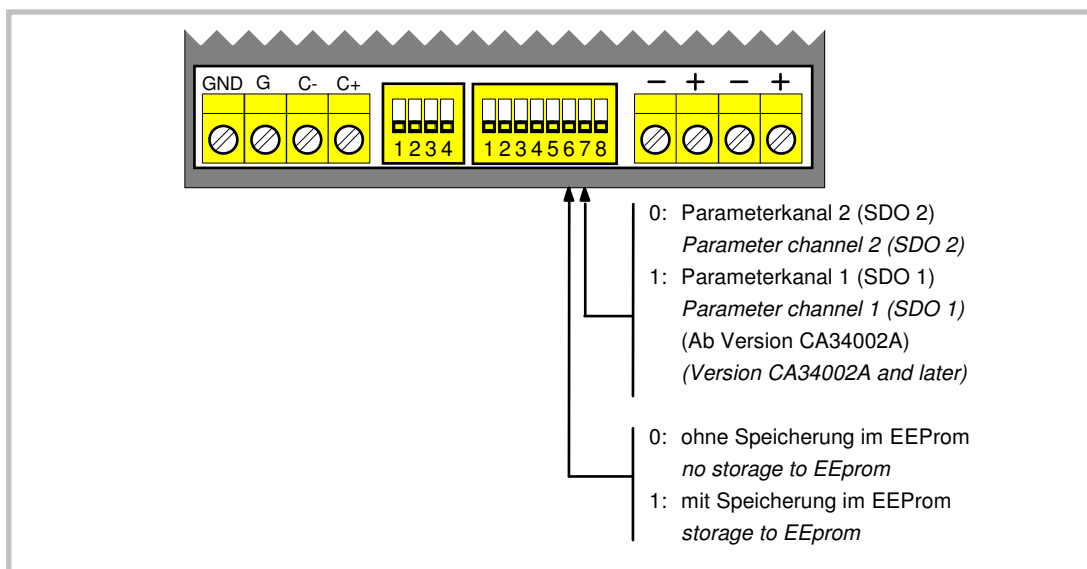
GND G C- C+

1 2 3 4

1 2 3 4 5 6 7 8

– + – +

0: Parameterkanal 2 (SDO 2)
*Parameter channel 2 (SDO 2)*
1: Parameterkanal 1 (SDO 1)
*Parameter channel 1 (SDO 1)*
(Ab Version CA34002A)
*(Version CA34002A and later)*

0: ohne Speicherung im EEProm
*no storage to EEprom*
1: mit Speicherung im EEProm
*storage to EEprom*